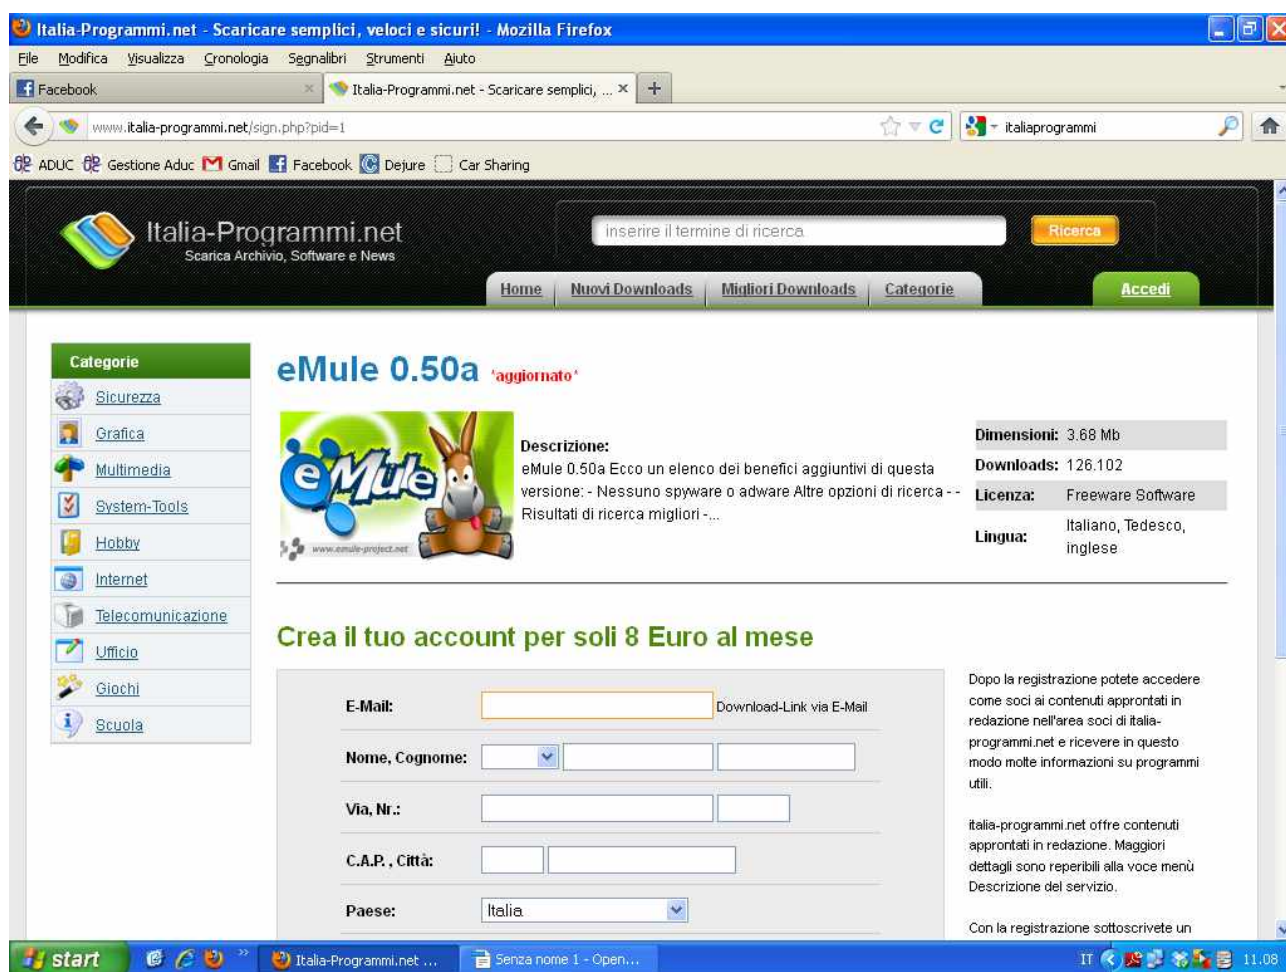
Italia-Programmi.net - Scaricare semplici, veloci e sicuri! - Mozilla Firefox

File Modifica Visualizza Cronologia Segnalibri Strumenti Aiuto

Facebook
Italia-Programmi.net - Scaricare semplici, ...

www.italia-programmi.net/sign.php?pid=1
italiaprogrammi

ADUC Gestione Aduc Gmail Facebook Dejure Car Sharing

Italia-Programmi.net
Scarica Archivio, Software e News

inserire il termine di ricerca
Ricerca

Home Nuovi Downloads Migliori Downloads Categorie
Accedi

Categorie
Sicurezza
Grafica
Multimedia
System-Tools
Hobby
Internet
Telecomunicazione
Ufficio
Giochi
Scuola

eMule 0.50a 'aggiornato'

eMule
www.emule-project.net

Descrizione:
eMule 0.50a Ecco un elenco dei benefici aggiuntivi di questa versione: - Nessuno spyware o adware Altre opzioni di ricerca - - Risultati di ricerca migliori -...

| Dimensioni: | 3.68 Mb |
|---|---|
| Downloads: | 126.102 |
| Licenza: | Freeware Software |
| Lingua: | Italiano, Tedesco, inglese |

Crea il tuo account per soli 8 Euro al mese

E-Mail: Download-Link via E-Mail
Nome, Cognome:
Via, Nr.:
C.A.P. , Città:
Paese: Italia

Dopo la registrazione potete accedere come soci ai contenuti approntati in redazione nell'area soci di italia-programmi.net e ricevere in questo modo molte informazioni su programmi utili.

italia-programmi.net offre contenuti approntati in redazione. Maggiori dettagli sono reperibili alla voce menù Descrizione del servizio.

Con la registrazione sottoscrivete un

start
Italia-Programmi.net ...
Senza nome 1 - Open...
IT 11.08